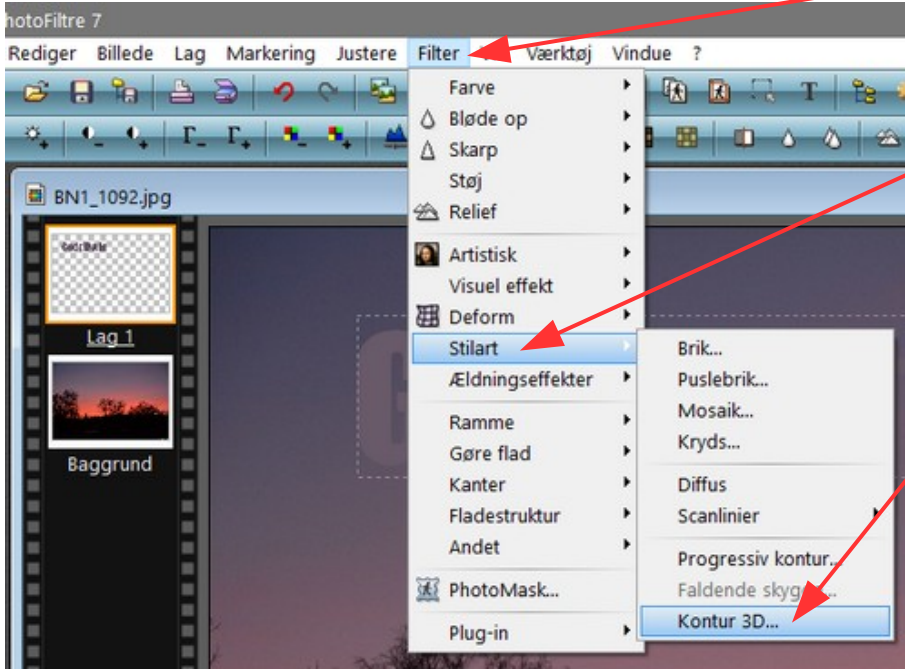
hotoFiltre 7

Rediger Billede Lag Markering Justere Filter Værktøj Vindue ?

BN1_1092.jpg

Lag 1

Baggrund

Farve
Bløde op
Skarp
Støj
Relief
Artistisk
Visuel effekt
Deform
Stilart
Ældningseffekter
Ramme
Gøre flad
Kanter
Fladestruktur
Andet
PhotoMask...
Plug-in

Brik...
Puslebrik...
Mosaik...
Kryds...
Diffus
Scanlinier
Progressiv kontur...
Faldende skyg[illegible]...
Kontur 3D...